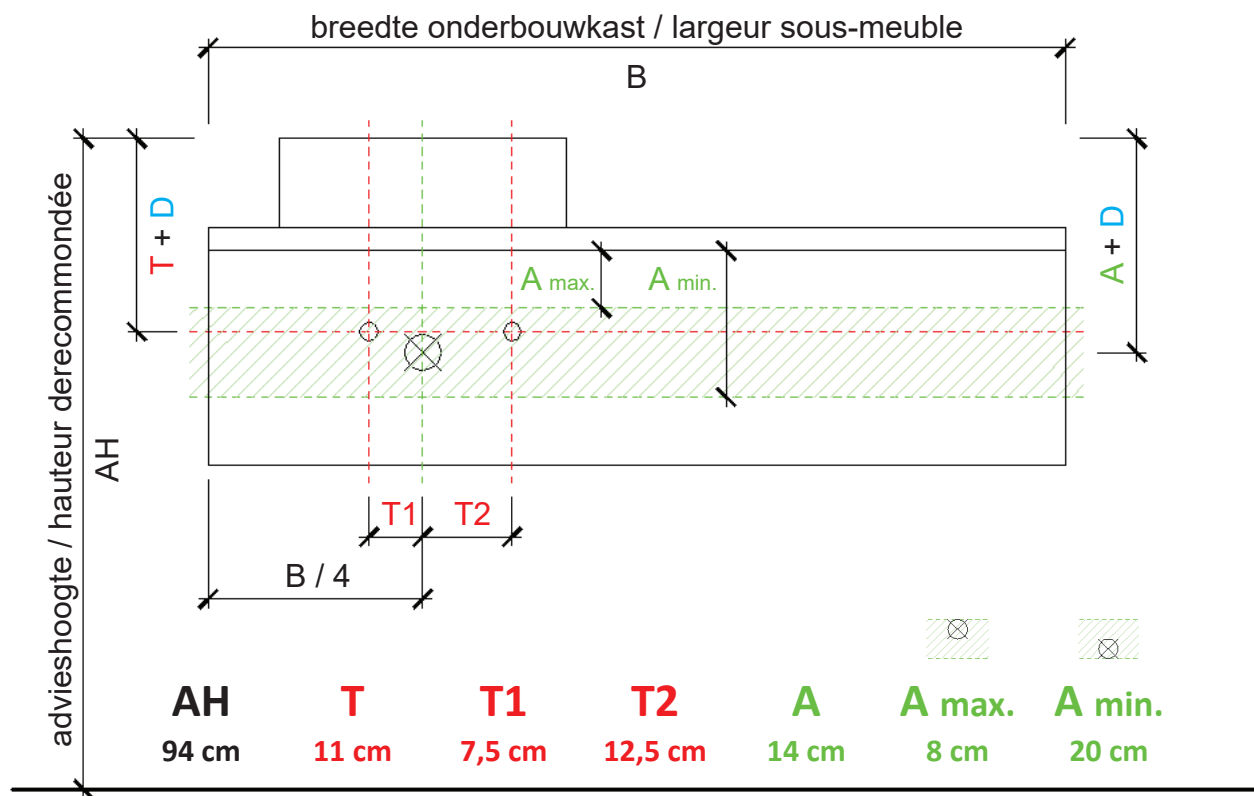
breedte onderbouwkast / largeur sous-meuble

B

T + D

A max.

A min.

A + D

advieshoogte / hauteur derecommondée

AH

T1

T2

B / 4

| AH | T | T1 | T2 | A | A max. | A min. |
|---|---|---|---|---|---|---|
| 94 cm | 11 cm | 7,5 cm | 12,5 cm | 14 cm | 8 cm | 20 cm |